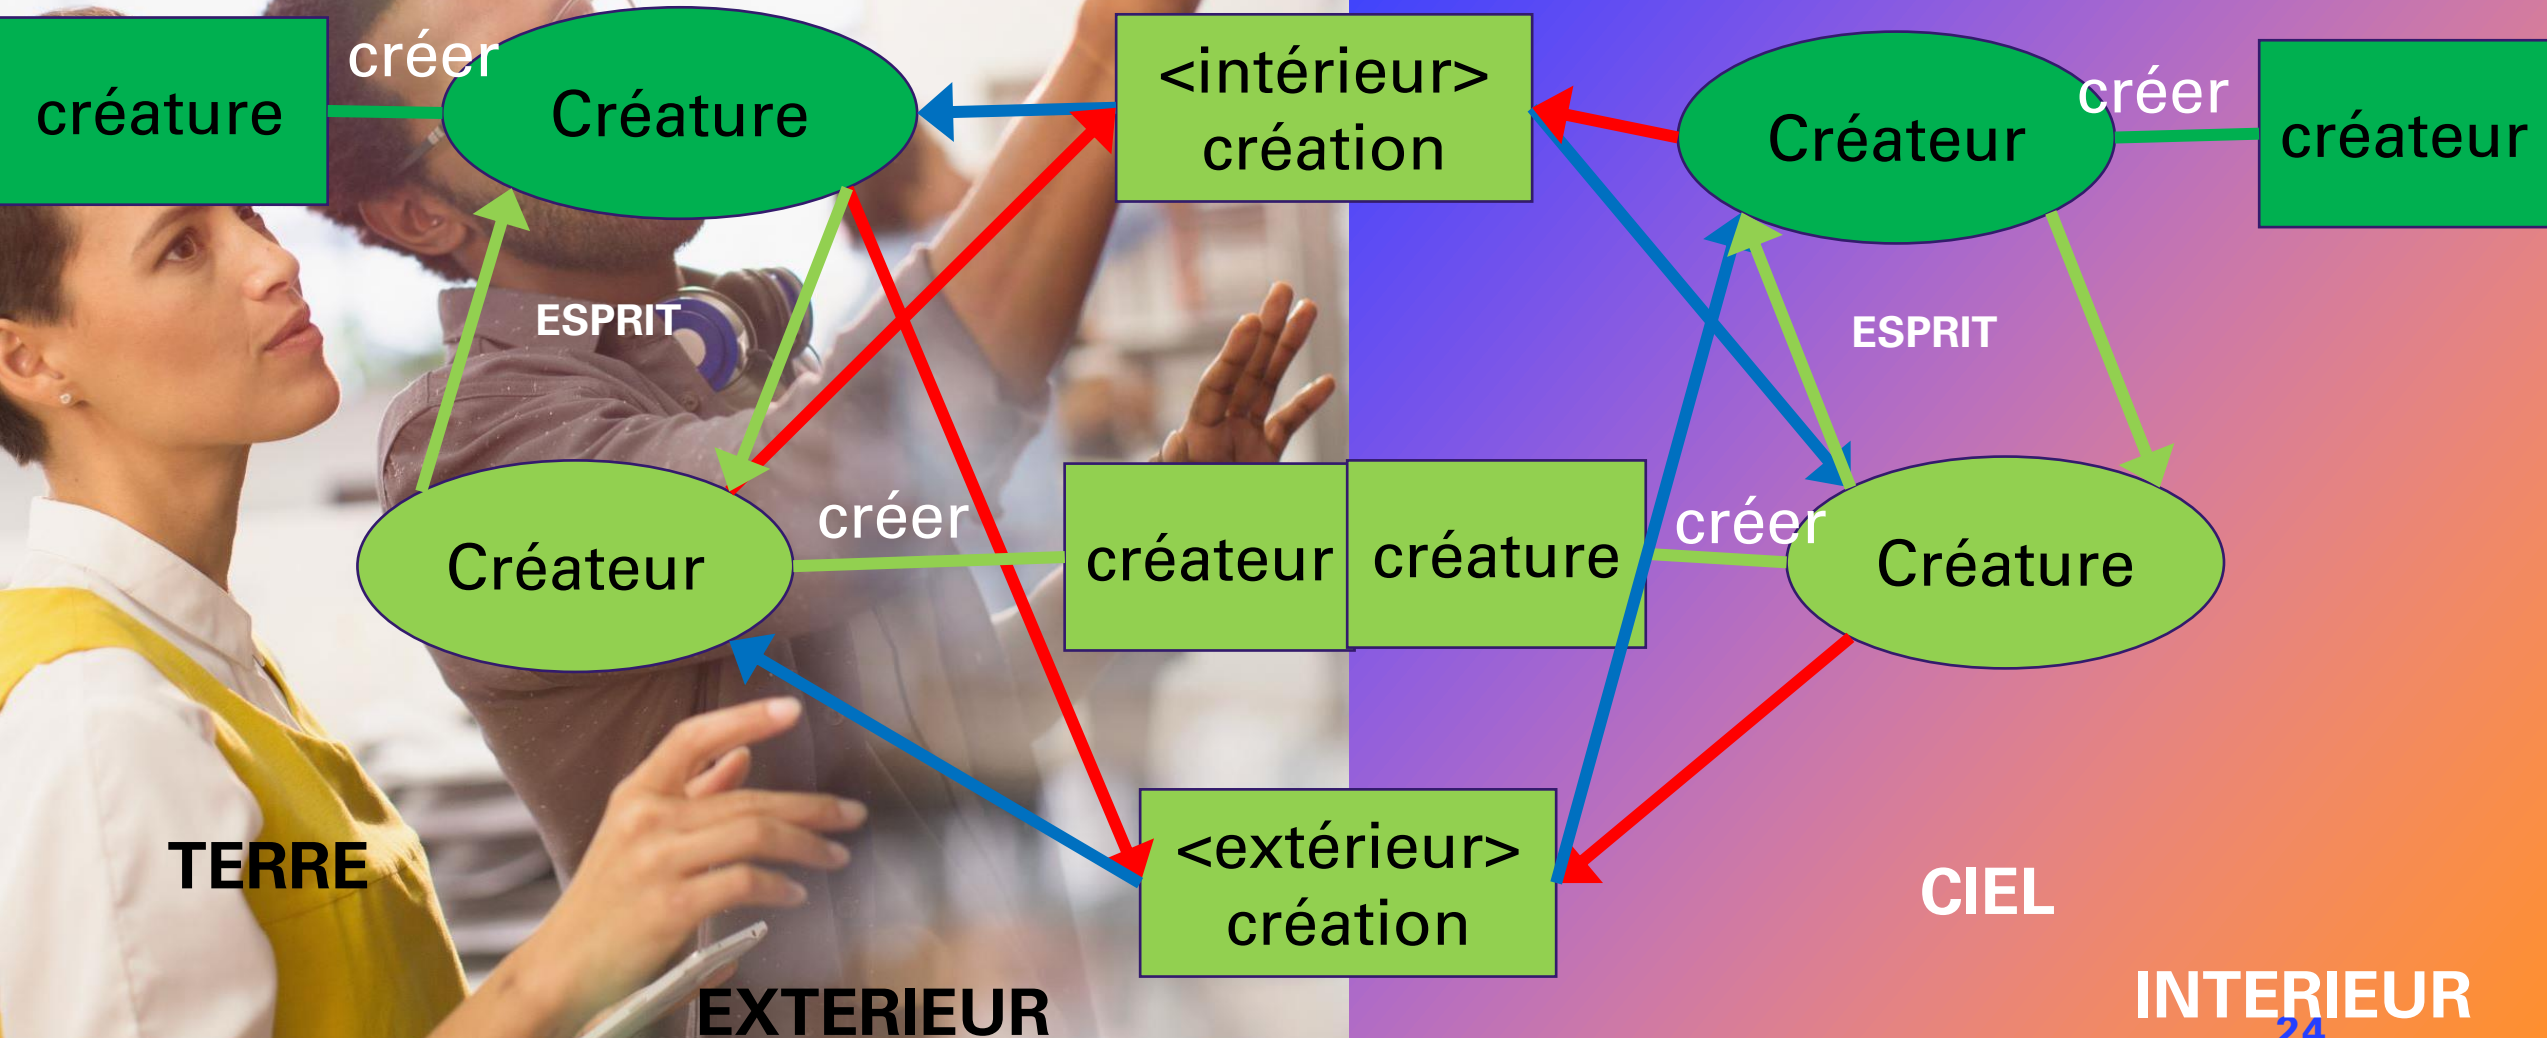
créature

créer

Créature

<intérieur>
création

Créateur

créer

créateur

ESPRIT

ESPRIT

Créateur

créer

créateur

créature

créer

Créature

<extérieur>
création

TERRE

CIEL

EXTERIEUR

INTERIEUR

24